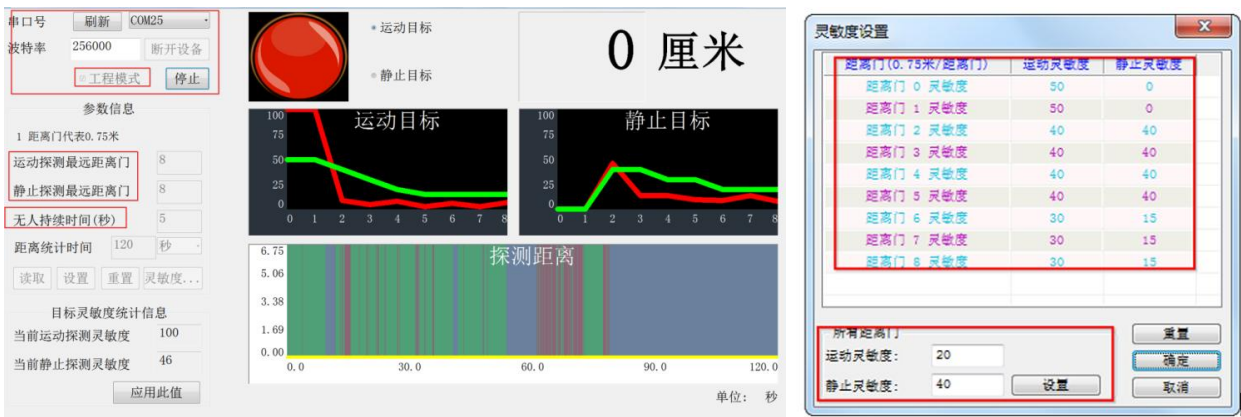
串口号 刷新 COM25
波特率 256000 断开设备
工程模式 停止
参数信息
1 距离门代表0.75米
运动探测最远距离门 8
静止探测最远距离门 8
无人持续时间(秒) 5
距离统计时间 120 秒
读取 设置 重置 灵敏度...
目标灵敏度统计信息
当前运动探测灵敏度 100
当前静止探测灵敏度 46
应用此值

运动目标
静止目标

0 厘米

运动目标
100
75
50
25
0
0 1 2 3 4 5 6 7 8

静止目标
100
75
50
25
0
0 1 2 3 4 5 6 7 8

探测距离
6.75
5.06
3.38
1.69
0.00
0.0 30.0 60.0 90.0 120.0
单位: 秒

灵敏度设置

| 距离门(0.75米/距离门) | 运动灵敏度 | 静止灵敏度 |
|---|---|---|
| 距离门 0 灵敏度 | 50 | 0 |
| 距离门 1 灵敏度 | 50 | 0 |
| 距离门 2 灵敏度 | 40 | 40 |
| 距离门 3 灵敏度 | 40 | 40 |
| 距离门 4 灵敏度 | 40 | 40 |
| 距离门 5 灵敏度 | 40 | 40 |
| 距离门 6 灵敏度 | 30 | 15 |
| 距离门 7 灵敏度 | 30 | 15 |
| 距离门 8 灵敏度 | 30 | 15 |

所有距离门
运动灵敏度: 20
静止灵敏度: 40
设置
重置
确定
取消